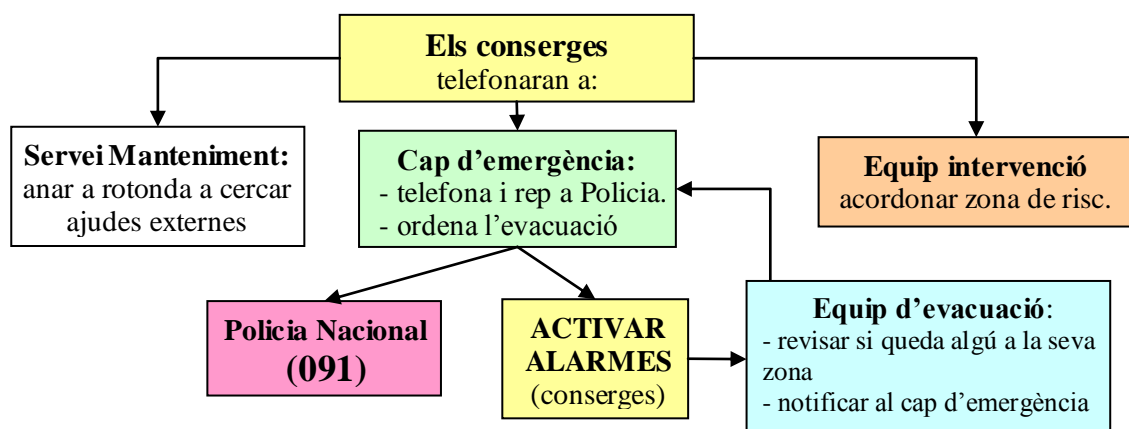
**Els conserges**
telefonaran a:

**Servei Manteniment:**
anar a rotonda a cercar ajudes externes

**Cap d'emergència:**
- telefona i rep a Policia.
- ordena l'evacuació

**Equip intervenció**
acordonar zona de risc.

**Policia Nacional (091)**

**ACTIVAR ALARMES**
(conserges)

**Equip d'evacuació**:
- revisar si queda algú a la seva zona
- notificar al cap d'emergència